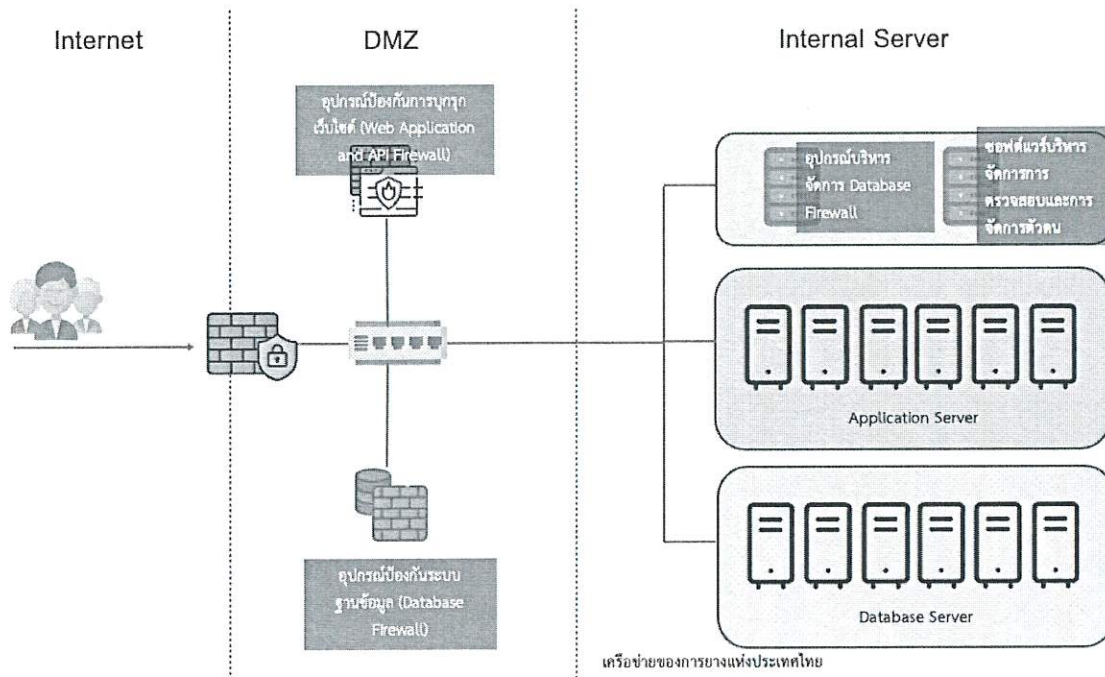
Internet

DMZ

Internal Server

อุปกรณ์ป้องกันการบุกรุกเว็บไซต์ (Web Application and API Firewall)

อุปกรณ์บริหารจัดการ Database Firewall

ซอฟต์แวร์บริหารจัดการการตรวจสอบและการจัดการตัวตน

Application Server

อุปกรณ์ป้องกันระบบฐานข้อมูล (Database Firewall)

Database Server

เครือข่ายของการยางแห่งประเทศไทย